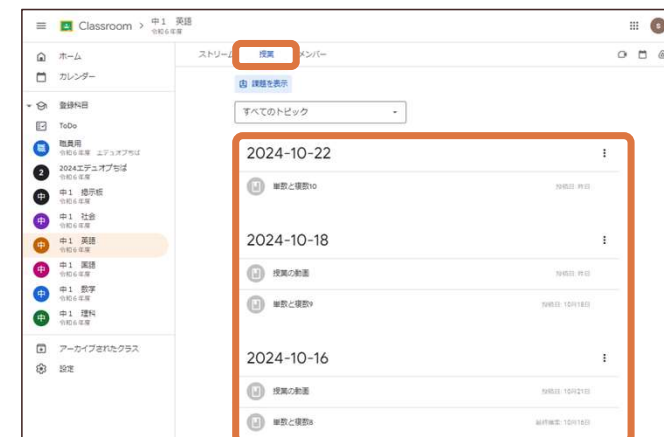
Classroom > 中１ 英語
令和６年度

ストリーム 授業 メンバー

ホーム
カレンダー
登録科目
ToDo
職員用
令和６年度 エデュオプちば
2024エデュオプちば
中１ 掲示板
令和６年度
中１ 社会
令和６年度
中１ 英語
令和６年度
中１ 英語
令和６年度
中１ 数学
令和６年度
中１ 理科
令和６年度
アーカイブされたクラス
設定

課題を表示

すべてのトピック

2024-10-22
単数と複数10
投稿日: 昨日

2024-10-18
授業の動画
投稿日: 昨日
単数と複数9
投稿日: 10月18日

2024-10-16
授業の動画
投稿日: 10月21日
単数と複数8
最終編集: 10月16日